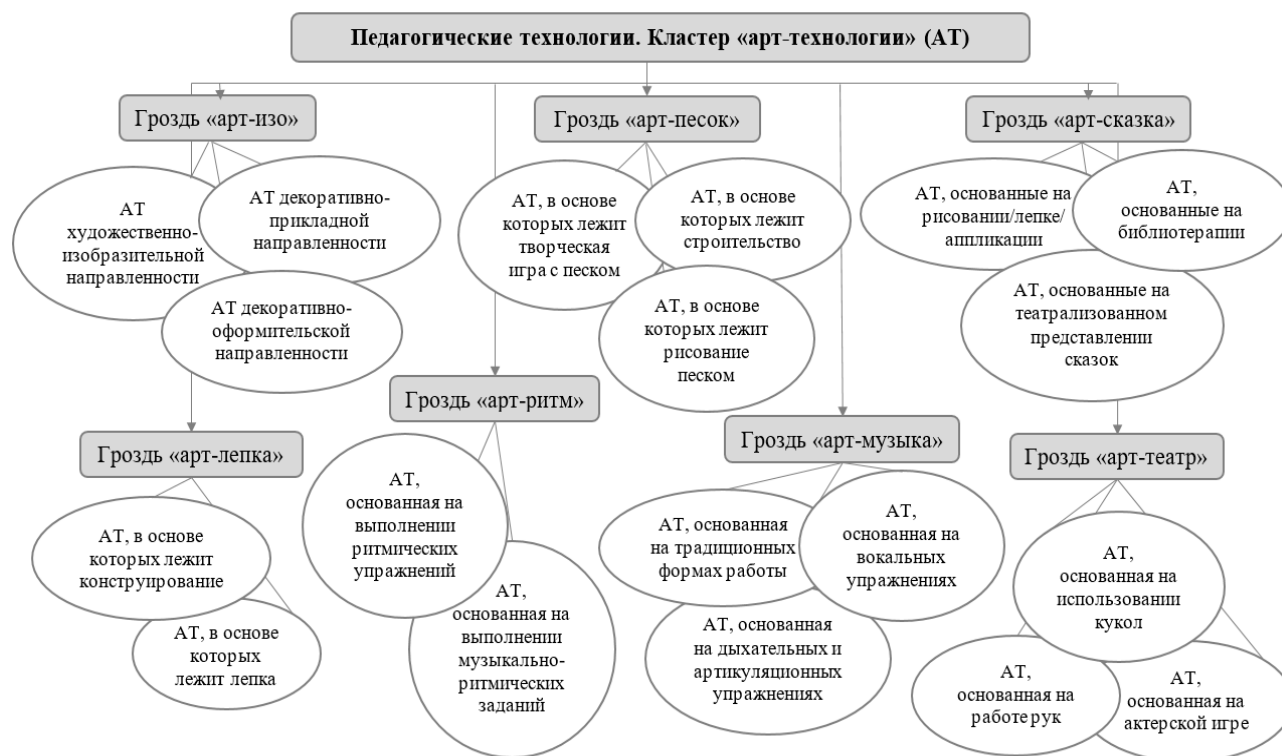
Педагогические технологии. Кластер «арт-технологии» (АТ)

Гроздь «арт-изо»

АТ художественно-изобразительной направленности

АТ декоративно-прикладной направленности

АТ декоративно-оформительской направленности

Гроздь «арт-песок»

АТ, в основе которых лежит творческая игра с песком

АТ, в основе которых лежит строительство

АТ, в основе которых лежит рисование песком

Гроздь «арт-сказка»

АТ, основанные на рисовании/лепке/аппликации

АТ, основанные на библиотерапии

АТ, основанные на театрализованном представлении сказок

Гроздь «арт-лепка»

АТ, в основе которых лежит конструирование

АТ, в основе которых лежит лепка

Гроздь «арт-ритм»

АТ, основанная на выполнении ритмических упражнений

АТ, основанная на выполнении музыкально-ритмических заданий

Гроздь «арт-музыка»

АТ, основанная на традиционных формах работы

АТ, основанная на вокальных упражнениях

АТ, основанная на дыхательных и артикуляционных упражнениях

Гроздь «арт-театр»

АТ, основанная на использовании кукол

АТ, основанная на работе рук

АТ, основанная на актерской игре